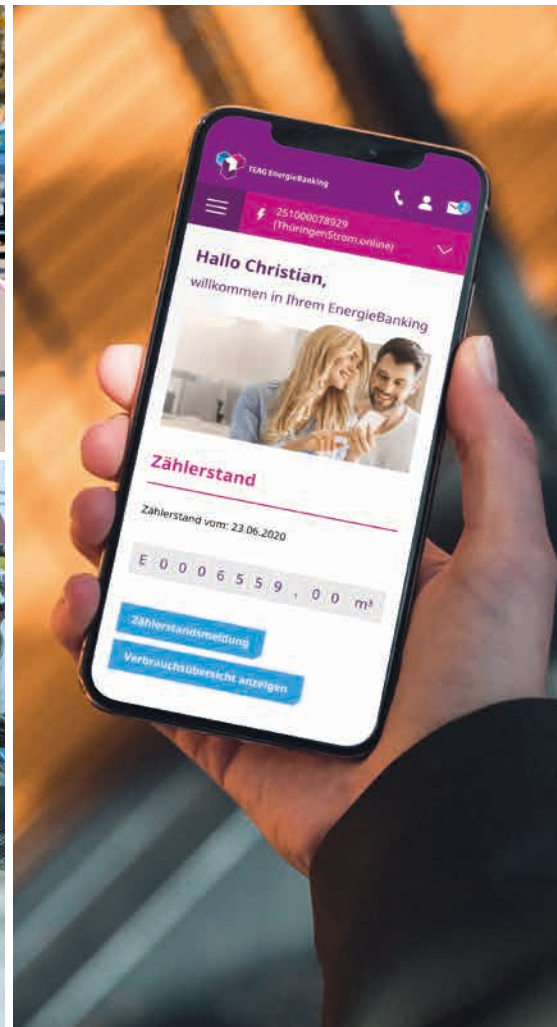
TEAG EnergieBanking

251000078929
(ThüringenStrom.online)

Hallo Christian,
willkommen in Ihrem EnergieBanking

Zählerstand

Zählerstand vom: 23.06.2020

E 0 0 0 6 5 5 9 , 0 0 m³

Zählerstandsmeldung

Verbrauchsübersicht anzeigen